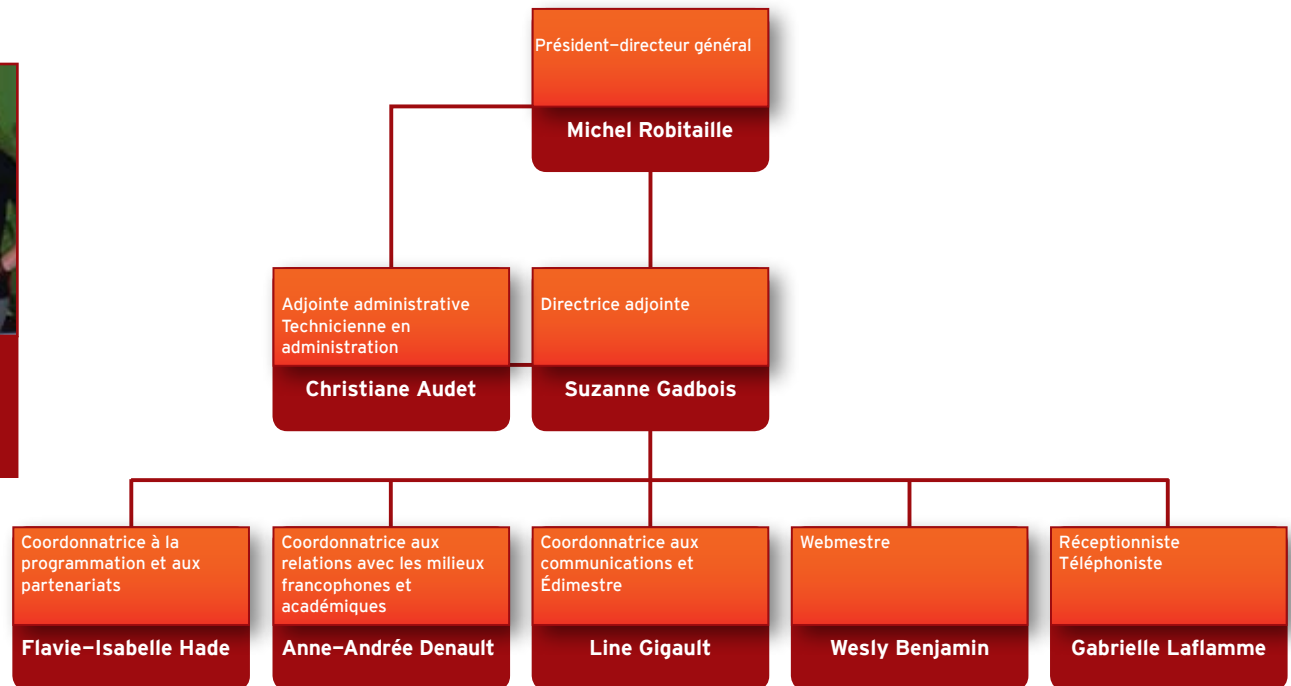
Président–directeur général

Michel Robitaille

Adjointe administrative
Technicienne en administration

Christiane Audet

Directrice adjointe

Suzanne Gadbois

Coordonnatrice à la programmation et aux partenariats

Flavie–Isabelle Hade

Coordonnatrice aux relations avec les milieux francophones et académiques

Anne–Andrée Denault

Coordonnatrice aux communications et Édimestre

Line Gigault

Webmestre

Wesly Benjamin

Réceptionniste
Téléphoniste

Gabrielle Laflamme